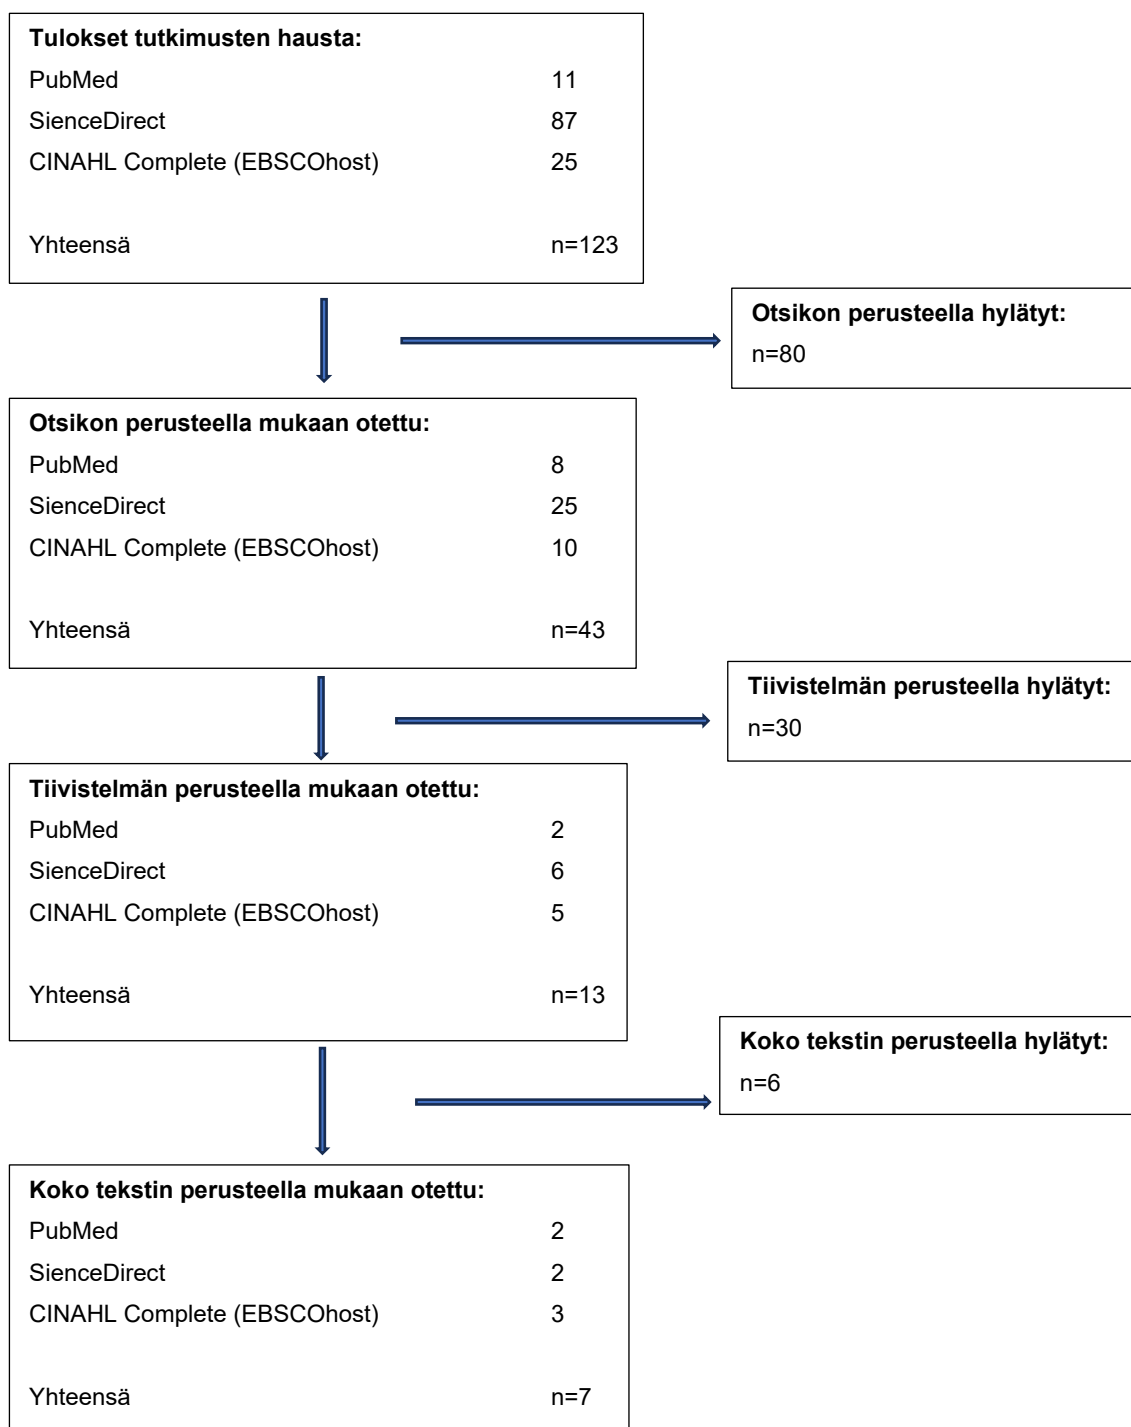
**Tulokset tutkimusten hausta:**
PubMed 11
SienceDirect 87
CINAHL Complete (EBSCOhost) 25

Yhteensä n=123

**Otsikon perusteella hylätyt:**
n=80

**Otsikon perusteella mukaan otettu:**
PubMed 8
SienceDirect 25
CINAHL Complete (EBSCOhost) 10

Yhteensä n=43

**Tiivistelmän perusteella hylätyt:**
n=30

**Tiivistelmän perusteella mukaan otettu:**
PubMed 2
SienceDirect 6
CINAHL Complete (EBSCOhost) 5

Yhteensä n=13

**Koko tekstin perusteella hylätyt:**
n=6

**Koko tekstin perusteella mukaan otettu:**
PubMed 2
SienceDirect 2
CINAHL Complete (EBSCOhost) 3

Yhteensä n=7